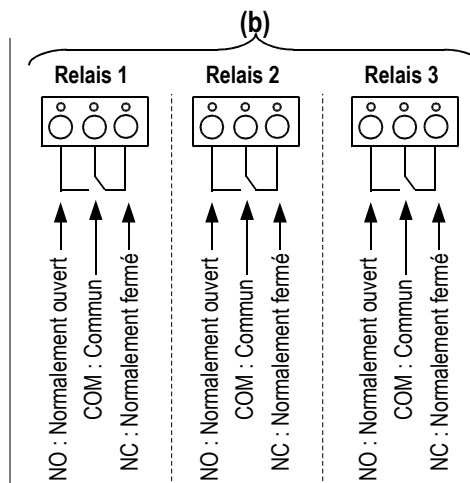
(b)

Relais 1

NO : Normalement ouvert

COM : Commun

NC : Normalement fermé

Relais 2

NO : Normalement ouvert

COM : Commun

NC : Normalement fermé

Relais 3

NO : Normalement ouvert

COM : Commun

NC : Normalement fermé